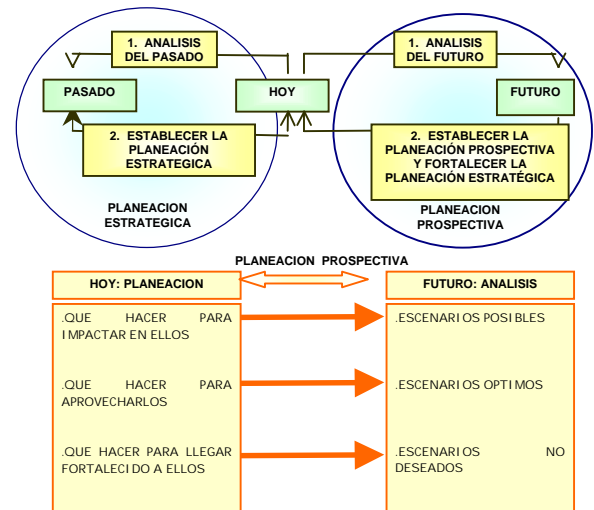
1. ANALISIS DEL PASADO

PASADO

HOY

2. ESTABLECER LA PLANEACIÓN ESTRATEGICA

PLANEACION ESTRATEGICA

1. ANALISIS DEL FUTURO

FUTURO

2. ESTABLECER LA PLANEACIÓN PROSPECTIVA Y FORTALECER LA PLANEACIÓN ESTRATÉGICA

PLANEACION PROSPECTIVA

PLANEACION PROSPECTIVA

HOY: PLANEACION

FUTURO: ANALISIS

.QUE HACER PARA IMPACTAR EN ELLOS

.ESCENARIOS POSIBLES

.QUE HACER PARA APROVECHARLOS

.ESCENARIOS OPTIMOS

.QUE HACER PARA LLEGAR FORTALECIDO A ELLOS

.ESCENARIOS NO DESEADOS